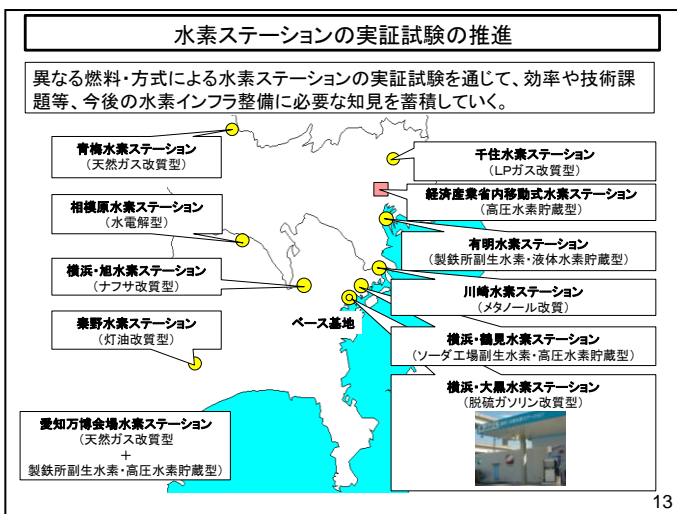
水素ステーションの実証試験の推進

異なる燃料・方式による水素ステーションの実証試験を通じて、効率や技術課題等、今後の水素インフラ整備に必要な知見を蓄積していく。

青梅水素ステーション
（天然ガス改質型）

千住水素ステーション
（LPガス改質型）

経済産業省内移動式水素ステーション
（高圧水素貯蔵型）

相模原水素ステーション
（水電解型）

有明水素ステーション
（製鉄所副生水素・液体水素貯蔵型）

横浜・旭水素ステーション
（ナフサ改質型）

川崎水素ステーション
（メタノール改質）

秦野水素ステーション
（灯油改質型）

ベース基地

横浜・鶴見水素ステーション
（ソーダ工場副生水素・高圧水素貯蔵型）

横浜・大黒水素ステーション
（脱硫ガソリン改質型）

愛知万博会場水素ステーション
（天然ガス改質型
＋
製鉄所副生水素・高圧水素貯蔵型）

13